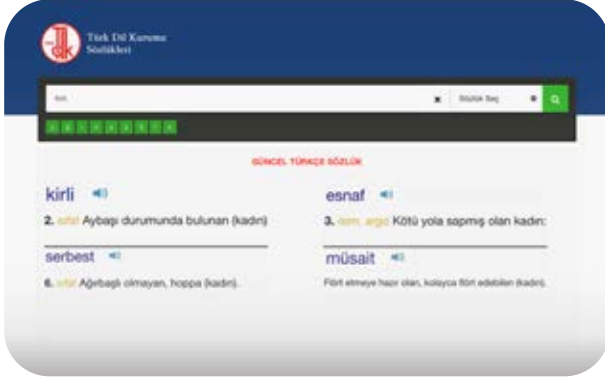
Türk Dil Kurumu Sözlükleri

kırı

Sözlük Seç

GÜNCEL TÜRKÇE SÖZLÜK

kirli

2. sıfat Aybaşı durumunda bulunan (kadın)

serbest

6. sıfat Ağırbaşlı olmayan, hoppa (kadın).

esnaf

3. isim, argo Kötü yola sapmış olan kadın:

müsait

Flört etmeye hazır olan, kolayca flört edebilen (kadın).